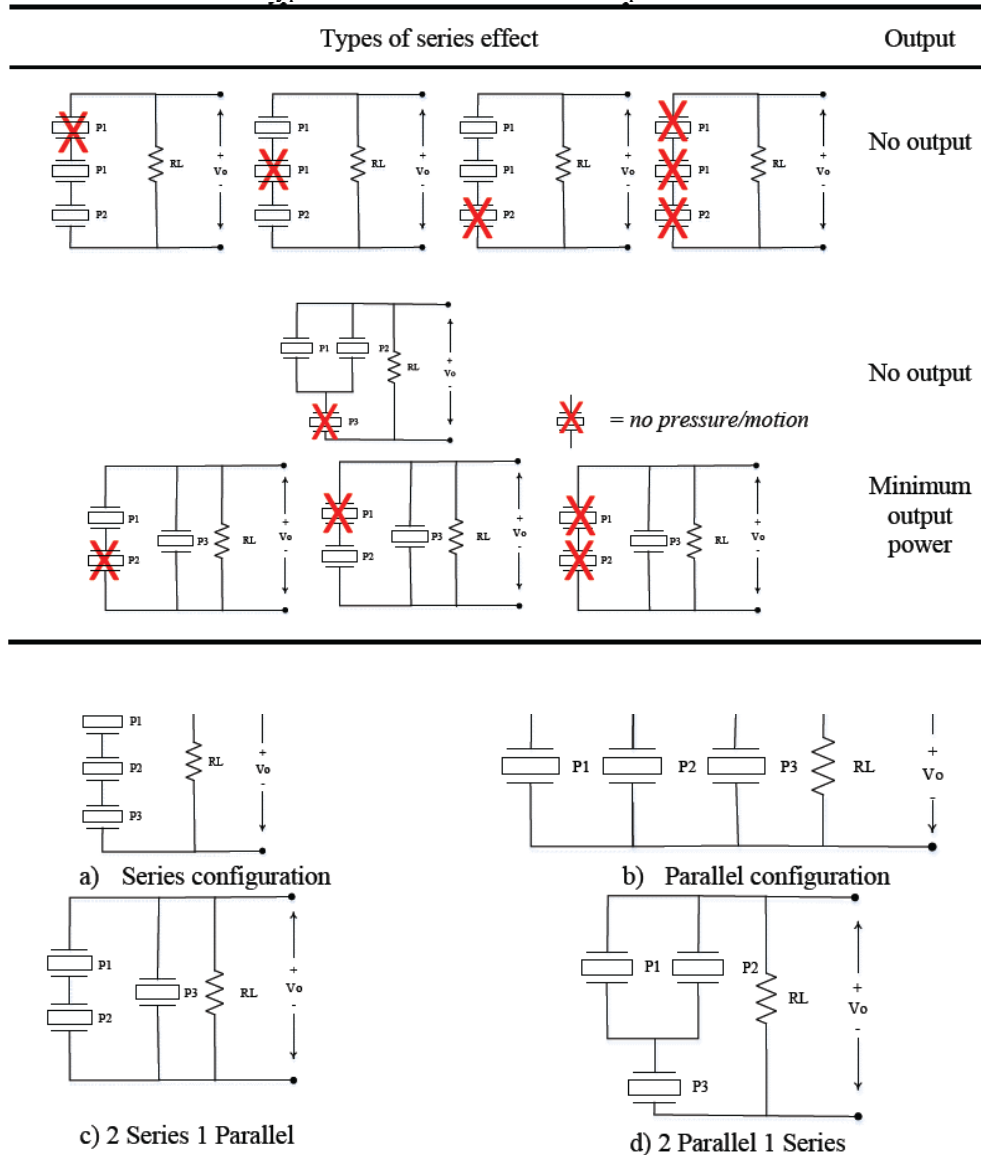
| Types of series effect | Output |
|---|---|
| P1 P1 P2 RL + Vo - ; P1 P1 P2 RL + Vo - ; P1 P1 P2 RL + Vo - ; P1 P1 P2 RL + Vo - | No output |
| P1 P2 RL + Vo - P3 | No output |
| = no pressure/motion | |
| P1 P2 P3 RL + Vo - ; P1 P2 P3 RL + Vo - ; P1 P2 P3 RL + Vo - | Minimum output power |

P1 P2 P3 RL + Vo -

a) Series configuration

P1 P2 P3 RL + Vo -

b) Parallel configuration

P1 P2 P3 RL + Vo -

c) 2 Series 1 Parallel

P1 P2 RL + Vo - P3

d) 2 Parallel 1 Series